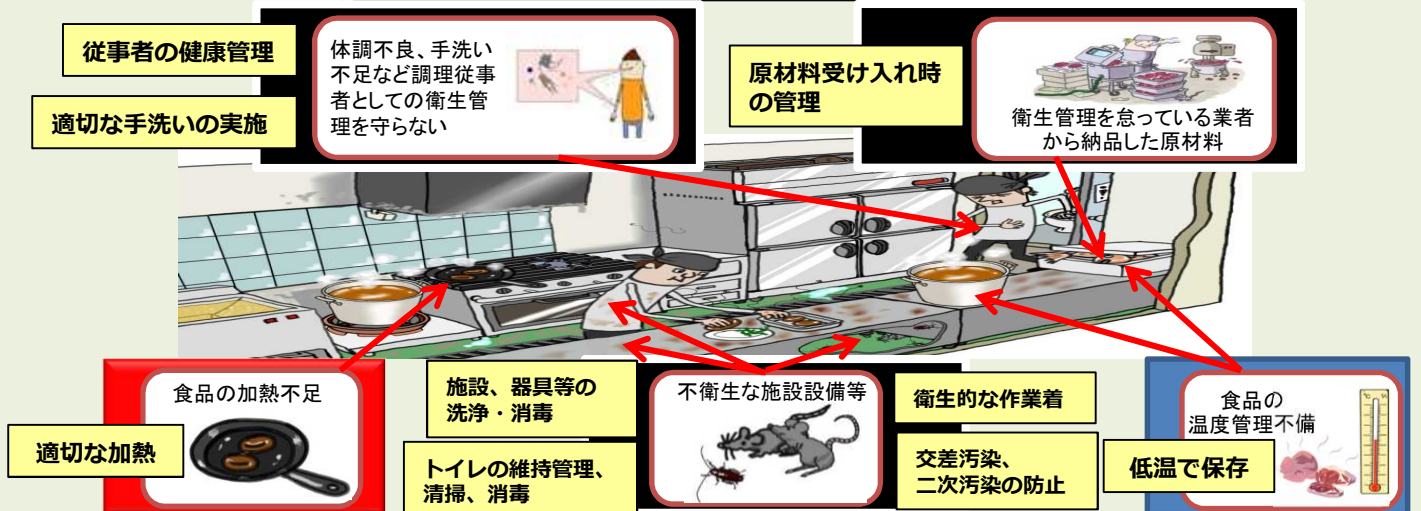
従事者の健康管理

適切な手洗いの実施

体調不良、手洗い不足など調理従事者としての衛生管理を守らない

原材料受け入れ時の管理

衛生管理を怠っている業者から納品した原材料

食品の加熱不足

適切な加熱

施設、器具等の洗浄・消毒

トイレの維持管理、清掃、消毒

不衛生な施設設備等

衛生的な作業着

交差汚染、二次汚染の防止

食品の温度管理不備

低温で保存